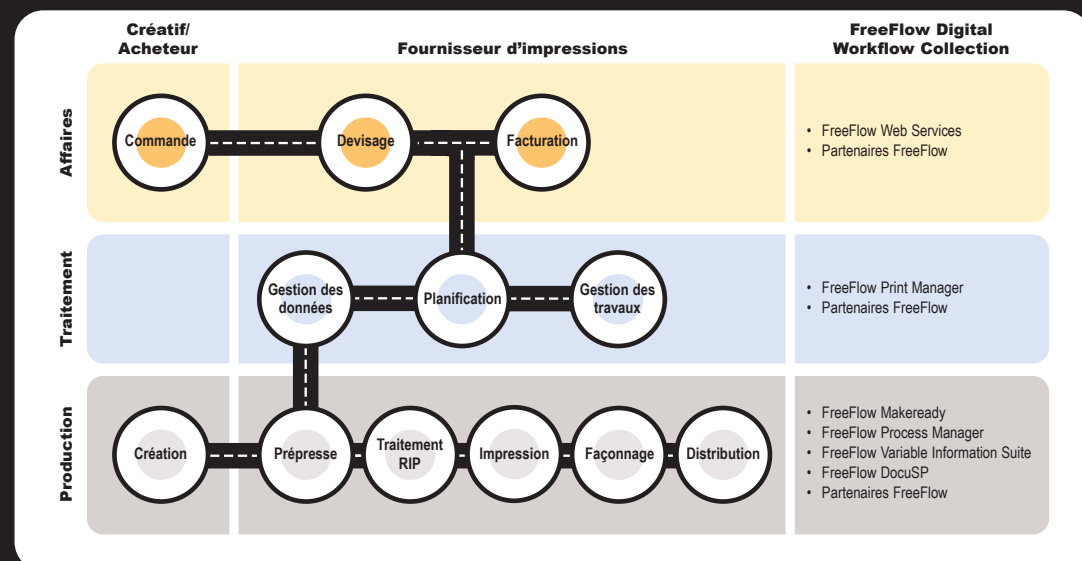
Créatif/ Acheteur

Fournisseur d’impressions

FreeFlow Digital Workflow Collection

Affaires

Commande

Devisage

Facturation

• FreeFlow Web Services
• Partenaires FreeFlow

Traitement

Gestion des données

Planification

Gestion des travaux

• FreeFlow Print Manager
• Partenaires FreeFlow

Production

Création

Prépresse

Traitement RIP

Impression

Façonnage

Distribution

• FreeFlow Makeready
• FreeFlow Process Manager
• FreeFlow Variable Information Suite
• FreeFlow DocuSP
• Partenaires FreeFlow